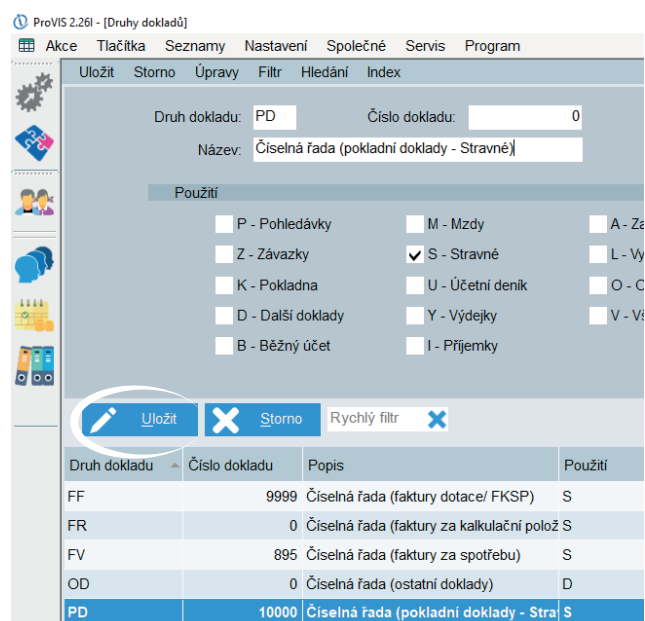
ProVIS 2.26l - [Druhy dokladů]

Akce Tlačítka Seznamy Nastavení Společné Servis Program

Uložit Storno Úpravy Filtr Hledání Index

Druh dokladu: PD
Číslo dokladu: 0
Název: Číselná řada (pokladní doklady - Stravné)

Použití

P - Pohledávky
M - Mzdy
A - Za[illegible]
Z - Závazky
S - Stravné
L - Vy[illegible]
K - Pokladna
U - Účetní deník
O - O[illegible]
D - Další doklady
Y - Výdejky
V - Vš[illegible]
B - Běžný účet
I - Příjemky

Uložit
Storno
Rychlý filtr

| Druh dokladu | Číslo dokladu | Popis | Použití |
|---|---|---|---|
| FF | 9999 | Číselná řada (faktury dotace/ FKSP) | S |
| FR | 0 | Číselná řada (faktury za kalkulační polož | S |
| FV | 895 | Číselná řada (faktury za spotřebu) | S |
| OD | 0 | Číselná řada (ostatní doklady) | D |
| PD | 10000 | Číselná řada (pokladní doklady - Stra | S |